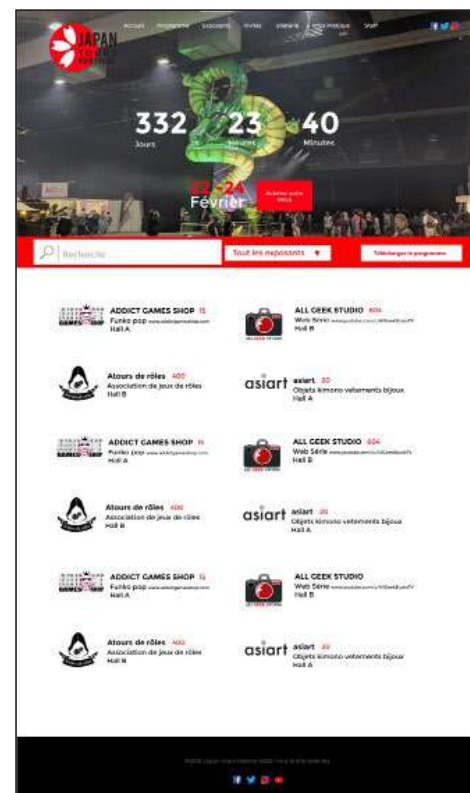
JAPAN TOURS FESTIVAL

Accueil Programme Exposants Invités Galerie Infos pratiques Staff

332 Jours
23 Heures
40 Minutes

22-24 Février

Acheter votre PASS

Recherche

Tout les exposants ▼

Télécharger le programme

ADDICT GAMES SHOP 15
Funko pop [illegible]
Hall A

ALL GEEK STUDIO 606
Web Série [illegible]
Hall B

Atours de rôles 400
Association de jeux de rôles
Hall B

asiart
asiart 20
Objets kimono vetements bijoux
Hall A

ADDICT GAMES SHOP 15
Funko pop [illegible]
Hall A

ALL GEEK STUDIO 606
Web Série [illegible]
Hall B

Atours de rôles 400
Association de jeux de rôles
Hall B

asiart
asiart 20
Objets kimono vetements bijoux
Hall A

ADDICT GAMES SHOP 15
Funko pop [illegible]
Hall A

ALL GEEK STUDIO
Web Série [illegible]
Hall B

Atours de rôles 400
Association de jeux de rôles
Hall B

asiart
asiart 20
Objets kimono vetements bijoux
Hall A

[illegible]